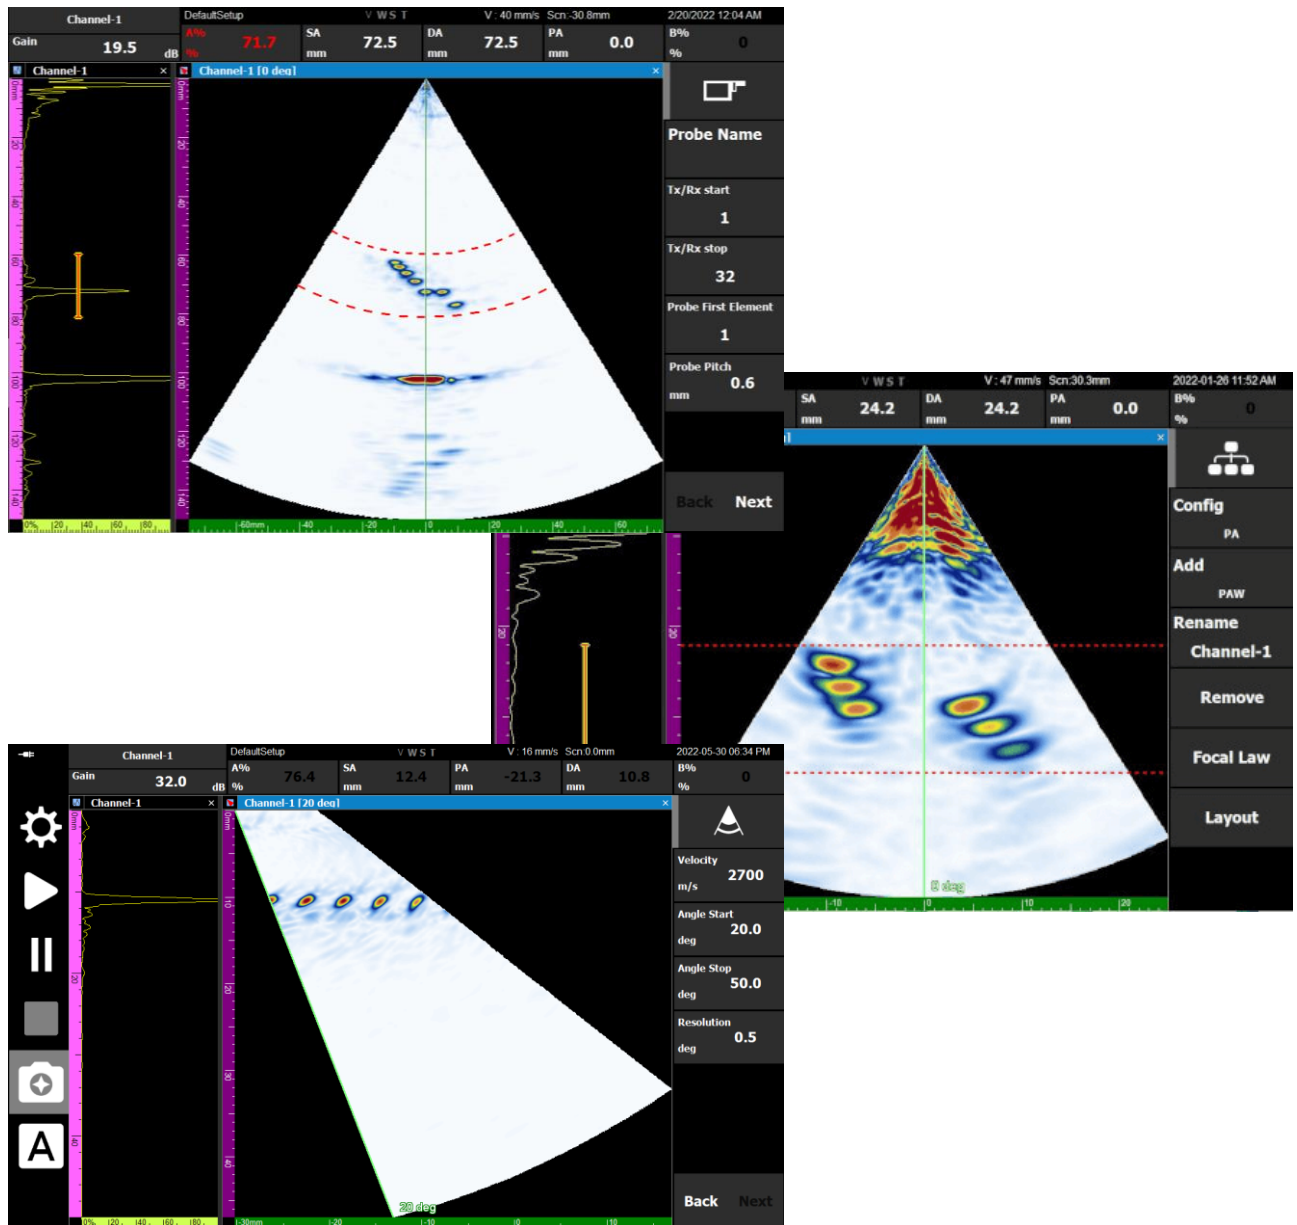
Channel-1
Gain 19.5 dB
DefaultSetup
V W S T
V : 40 mm/s
Scn:-30.8mm
2/20/2022 12:04 AM
A% 71.7 %
SA 72.5 mm
DA 72.5 mm
PA 0.0 mm
B% 0 %
Channel-1 ×
Channel-1 [0 deg] ×
Probe Name
Tx/Rx start 1
Tx/Rx stop 32
Probe First Element 1
Probe Pitch 0.6 mm
Back Next
0mm 20 40 60 80 100 120 140
0% 20 40 60 80
-60mm -40 -20 0 20 40 60

V W S T
V : 47 mm/s
Scn:30.3mm
2022-01-26 11:52 AM
SA 24.2 mm
DA 24.2 mm
PA 0.0 mm
B% 0 %
×
Config PA
Add PAW
Rename Channel-1
Remove
Focal Law
Layout
20
0 deg
-10 0 10 20

Channel-1
Gain 32.0 dB
DefaultSetup
V W S T
V : 16 mm/s
Scn:0.0mm
2022-05-30 06:34 PM
A% 76.4 %
SA 12.4 mm
PA -21.3 mm
DA 10.8 mm
B% 0 %
Channel-1 ×
Channel-1 [20 deg] ×
Velocity 2700 m/s
Angle Start 20.0 deg
Angle Stop 50.0 deg
Resolution 0.5 deg
Back Next
A
0mm 10 20 30 40
0% 20 40 60 80
-30mm -20 -10 0 10
20 deg